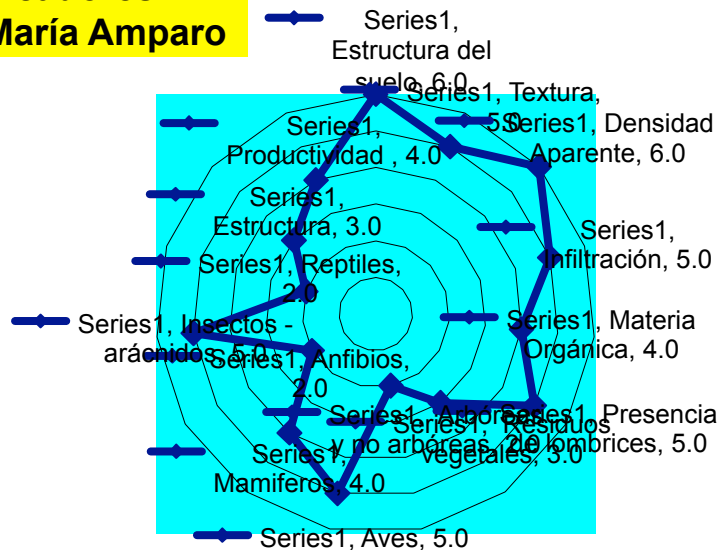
María Amparo

Series1, Estructura del suelo, 6.0

Series1, Textura, 5.0

Series1, Densidad Aparente, 6.0

Series1, Infiltración, 5.0

Series1, Materia Orgánica, 4.0

Series1, Presencia de lombrices, 5.0

Series1, Residuos vegetales, 3.0

Series1, Arbóreas y no arbóreas, 2.0

Series1, Aves, 5.0

Series1, Mamiferos, 4.0

Series1, Anfibios, 2.0

Series1, Insectos - arácnidos, 5.0

Series1, Reptiles, 2.0

Series1, Estructura, 3.0

Series1, Productividad , 4.0